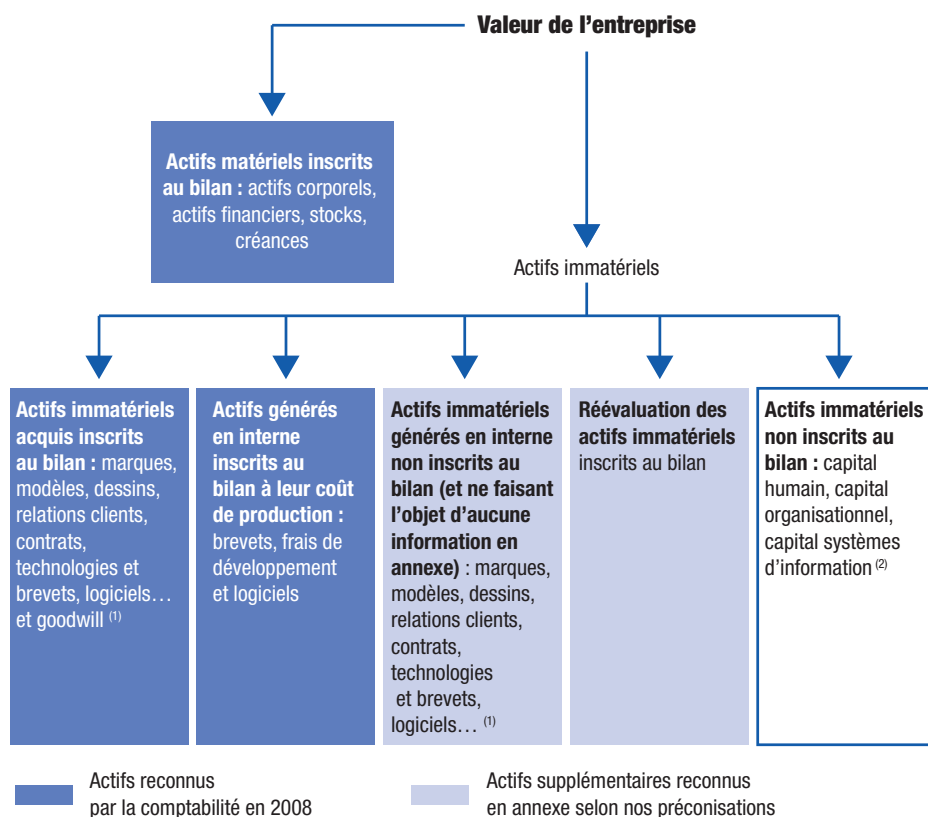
Valeur de l'entreprise

Actifs matériels inscrits au bilan : actifs corporels, actifs financiers, stocks, créances

Actifs immatériels

Actifs immatériels acquis inscrits au bilan : marques, modèles, dessins, relations clients, contrats, technologies et brevets, logiciels… et goodwill $^{(1)}$

Actifs générés en interne inscrits au bilan à leur coût de production : brevets, frais de développement et logiciels

Actifs immatériels générés en interne non inscrits au bilan (et ne faisant l'objet d'aucune information en annexe) : marques, modèles, dessins, relations clients, contrats, technologies et brevets, logiciels… $^{(1)}$

Réévaluation des actifs immatériels inscrits au bilan

Actifs immatériels non inscrits au bilan : capital humain, capital organisationnel, capital systèmes d'information $^{(2)}$

Actifs reconnus par la comptabilité en 2008

Actifs supplémentaires reconnus en annexe selon nos préconisations